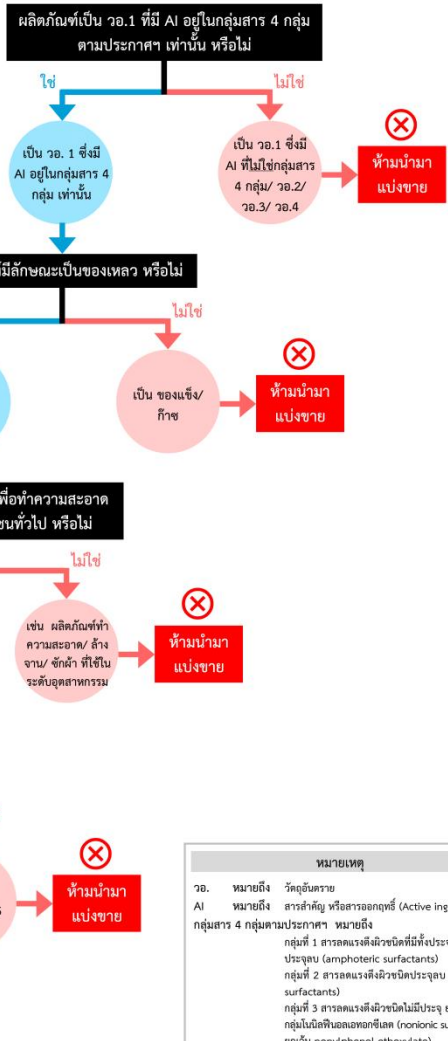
ผลิตภัณฑ์เป็น วอ.1 ที่มี AI อยู่ในกลุ่มสาร 4 กลุ่ม ตามประกาศฯ เท่านั้น หรือไม่

ใช่

ไม่ใช่

เป็น วอ. 1 ซึ่งมี AI อยู่ในกลุ่มสาร 4 กลุ่ม เท่านั้น

เป็น วอ.1 ซึ่งมี AI ที่ไม่ใช่กลุ่มสาร 4 กลุ่ม/ วอ.2/ วอ.3/ วอ.4

ห้ามนำมาแบ่งขาย

มีลักษณะเป็นของเหลว หรือไม่

ไม่ใช่

เป็น ของแข็ง/ ก๊าซ

ห้ามนำมาแบ่งขาย

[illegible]พื่อทำความสะอาด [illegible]ชนทั่วไป หรือไม่

ไม่ใช่

เช่น ผลิตภัณฑ์ทำความสะอาด/ ล้างจาน/ ซักผ้า ที่ใช้ในระดับอุตสาหกรรม

ห้ามนำมาแบ่งขาย

ห้ามนำมาแบ่งขาย

หมายเหตุ

วอ. หมายถึง วัตถุอันตราย

AI หมายถึง สารสำคัญ หรือสารออกฤทธิ์ (Active ing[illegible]

กลุ่มสาร 4 กลุ่มตามประกาศฯ หมายถึง

กลุ่มที่ 1 สารลดแรงตึงผิวชนิดที่มีทั้งประจ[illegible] ประจุลบ (amphoteric surfactants)

กลุ่มที่ 2 สารลดแรงตึงผิวชนิดประจุลบ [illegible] surfactants)

กลุ่มที่ 3 สารลดแรงตึงผิวชนิดไม่มีประจุ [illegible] กลุ่มโนนิลฟีนอลเอทอกซีเลต (nonionic su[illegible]

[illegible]